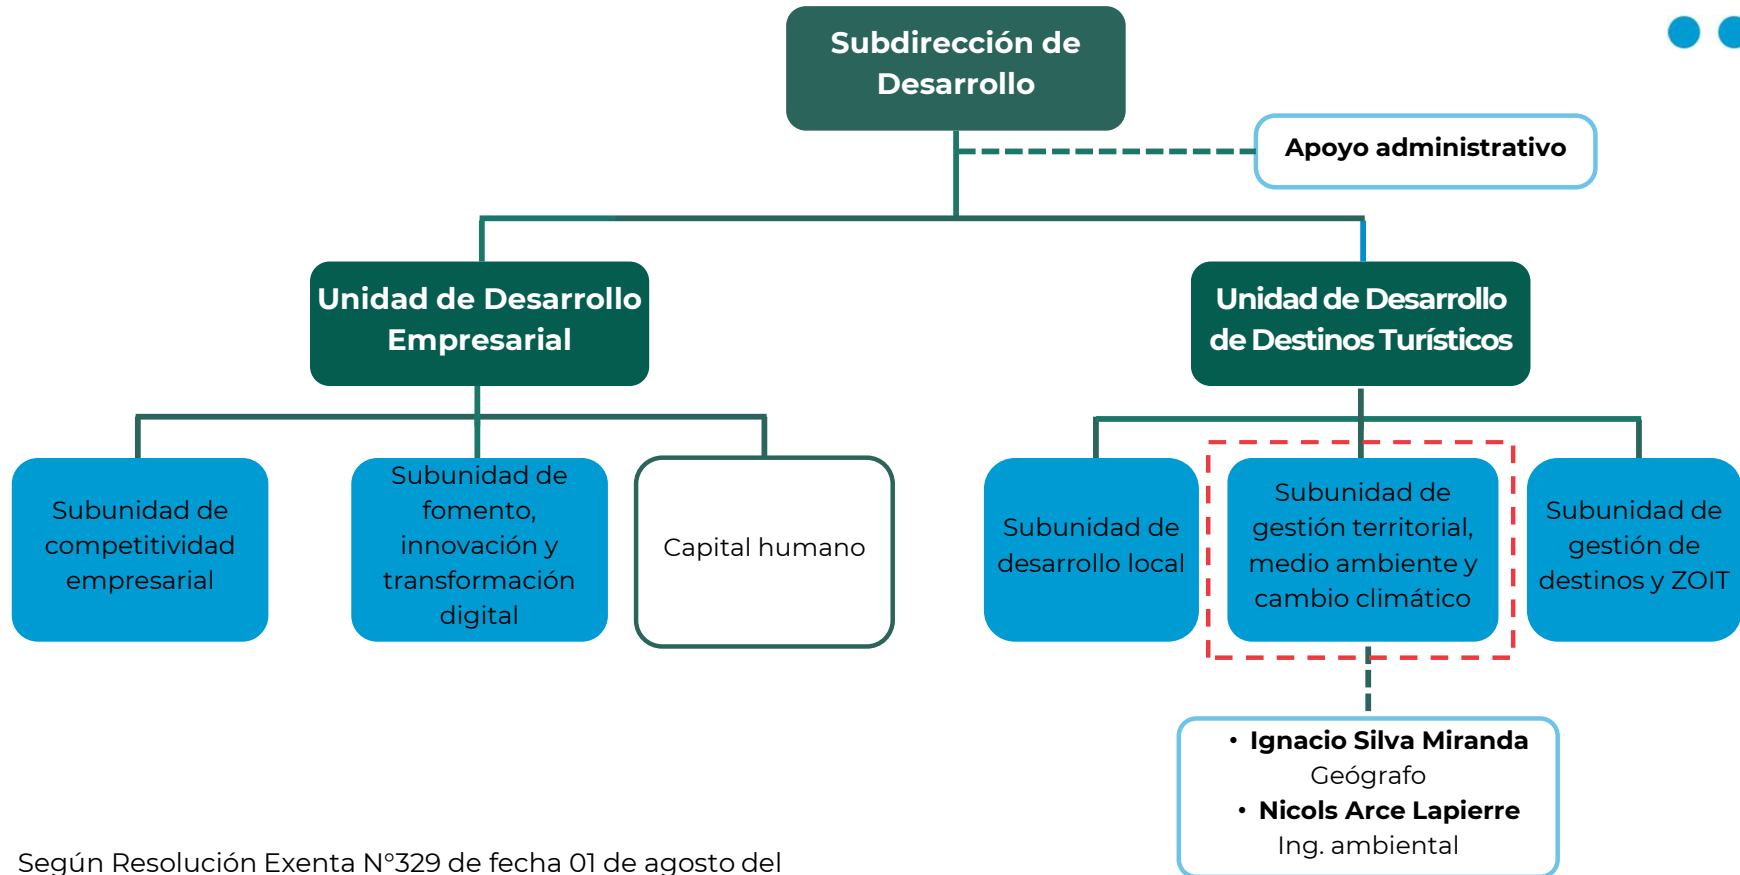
Subdirección de Desarrollo

Apoyo administrativo

Unidad de Desarrollo Empresarial

Unidad de Desarrollo de Destinos Turísticos

Subunidad de competitividad empresarial

Subunidad de fomento, innovación y transformación digital

Capital humano

Subunidad de desarrollo local

Subunidad de gestión territorial, medio ambiente y cambio climático

Subunidad de gestión de destinos y ZOIT

• Ignacio Silva Miranda
Geógrafo
• Nicols Arce Lapierre
Ing. ambiental

Según Resolución Exenta N°329 de fecha 01 de agosto del